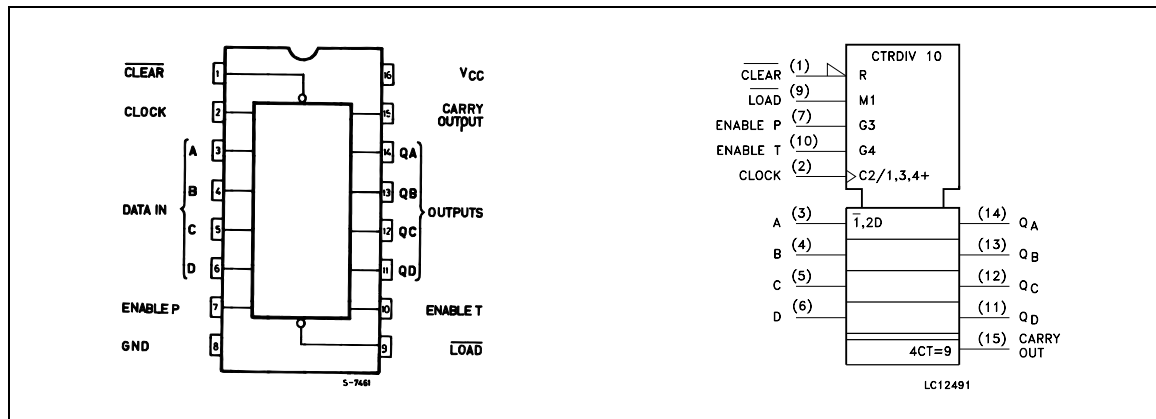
$\overline{CLEAR}$ 1
CLOCK 2
DATA IN
A 3
B 4
C 5
D 6
ENABLE P 7
GND 8
16 $V_{CC}$
15 CARRY OUTPUT
14 QA
13 QB
12 QC
11 QD
OUTPUTS
10 ENABLE T
9 $\overline{LOAD}$
S-7461

CTRDIV 10
$\overline{CLEAR}$ (1) R
$\overline{LOAD}$ (9) M1
ENABLE P (7) G3
ENABLE T (10) G4
CLOCK (2) C2/1,3,4+
A (3) $\overline{1}$,2D
B (4)
C (5)
D (6)
(14) $Q_A$
(13) $Q_B$
(12) $Q_C$
(11) $Q_D$
4CT=9 (15) CARRY OUT
LC12491